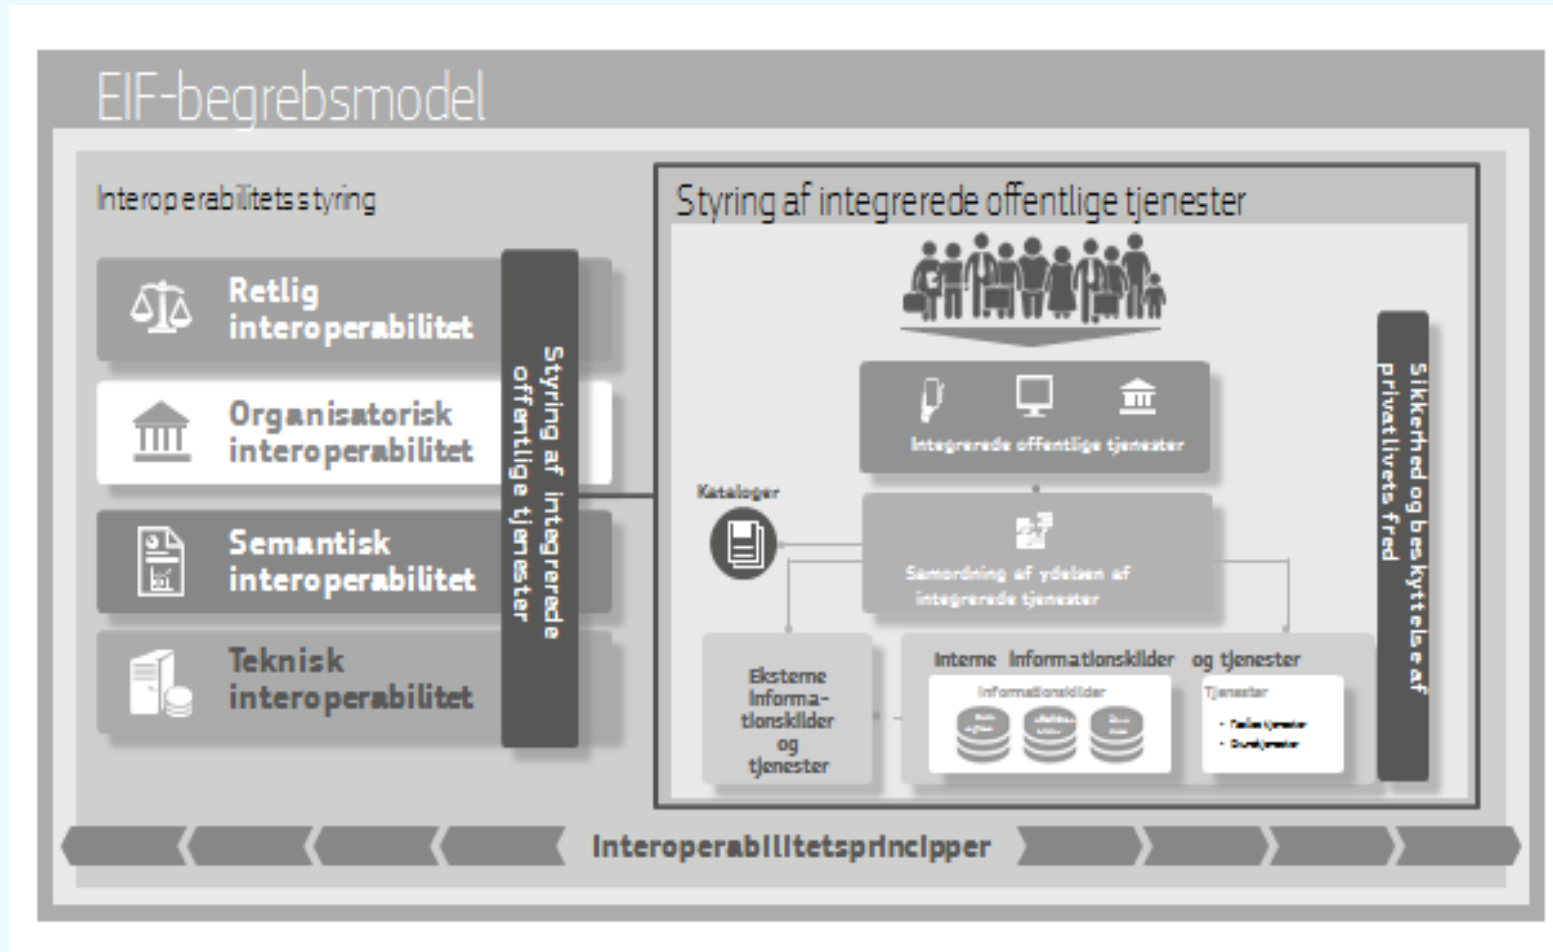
EIF-begrebsmodel

Interoperabilitetsstyring

Retlig interoperabilitet

Organisatorisk interoperabilitet

Semantisk interoperabilitet

Teknisk interoperabilitet

Styring af integrerede offentlige tjenester

Styring af integrerede offentlige tjenester

Integrerede offentlige tjenester

Kataloger

Samordning af ydelsen af integrerede tjenester

Eksterne informationskilder og tjenester

Interne informationskilder og tjenester

Informationskilder

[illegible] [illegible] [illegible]

Tjenester

• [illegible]
• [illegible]

Sikkerhed og beskyttelse af privatlivets fred

Interoperabilitetsprincipper